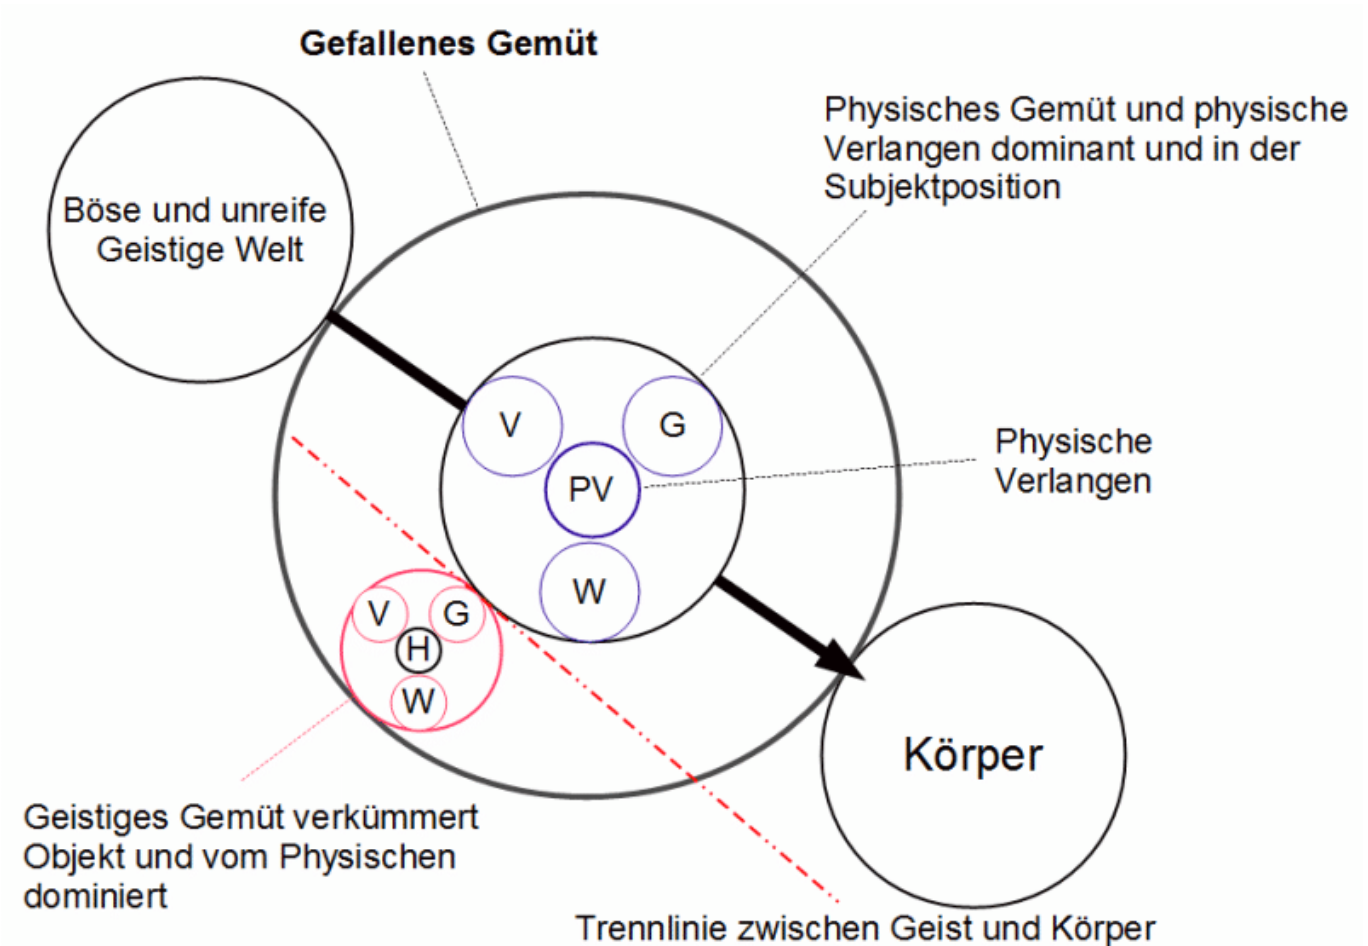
Gefallenes Gemüt

Physisches Gemüt und physische Verlangen dominant und in der Subjektposition

Böse und unreife Geistige Welt

V

G

PV

W

Physische Verlangen

V

G

H

W

Körper

Geistiges Gemüt verkümmert Objekt und vom Physischen dominiert

Trennlinie zwischen Geist und Körper